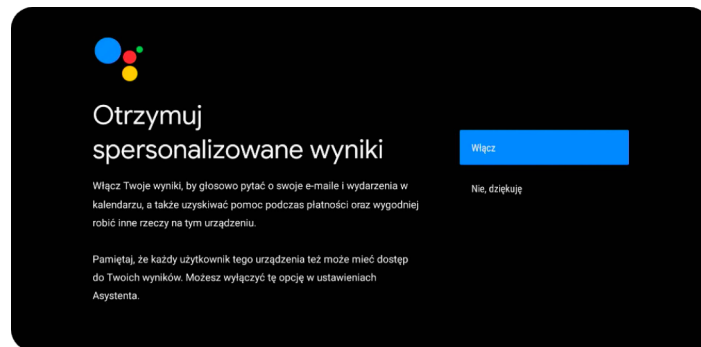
Otrzymuj spersonalizowane wyniki

Włącz Twoje wyniki, by głosowo pytać o swoje e-maile i wydarzenia w kalendarzu, a także uzyskiwać pomoc podczas płatności oraz wygodniej robić inne rzeczy na tym urządzeniu.

Pamiętaj, że każdy użytkownik tego urządzenia też może mieć dostęp do Twoich wyników. Możesz wyłączyć tę opcję w ustawieniach Asystenta.

Włącz

Nie, dziękuję